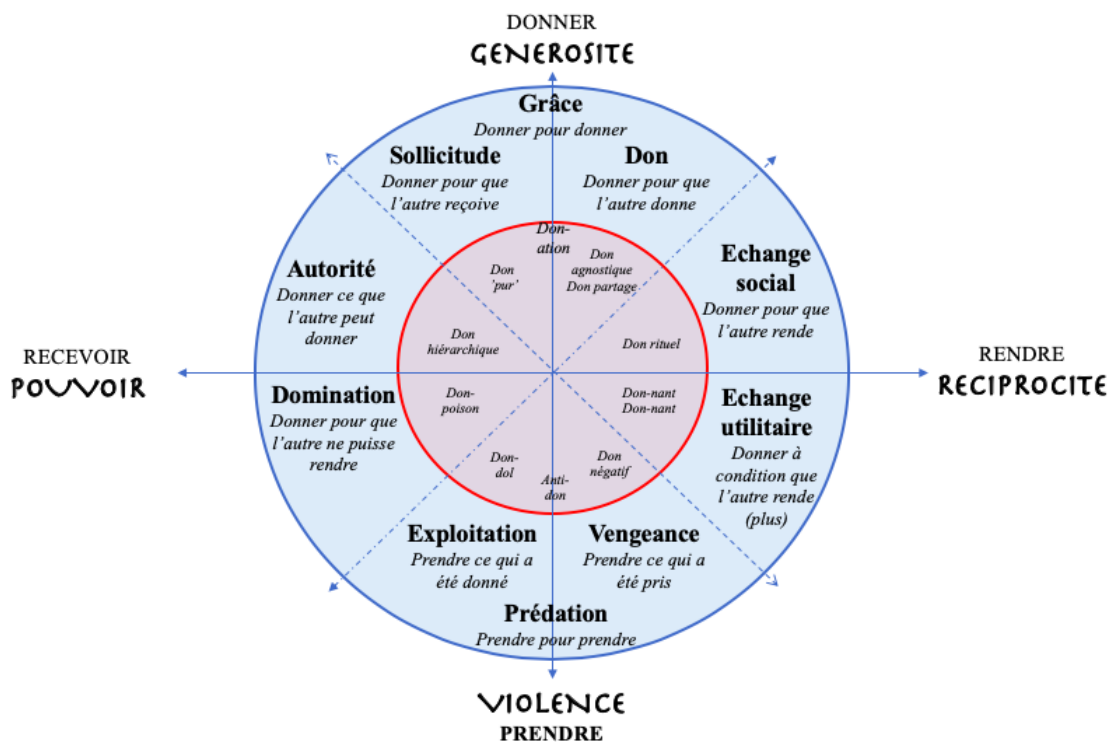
DONNER
GENEROSITE

Grâce
Donner pour donner

Sollicitude
Donner pour que l'autre reçoive

Don
Donner pour que l'autre donne

Autorité
Donner ce que l'autre peut donner

Echange social
Donner pour que l'autre rende

Don-ation

Don 'pur'

Don agnostique Don partage

Don hiérarchique

Don rituel

RECEVOIR
POUVOIR

RENDRE
RECIPROCITE

Domination
Donner pour que l'autre ne puisse rendre

Don-poison

Don-nant Don-nant

Echange utilitaire
Donner à condition que l'autre rende (plus)

Don-dol

Anti-don

Don négatif

Exploitation
Prendre ce qui a été donné

Vengeance
Prendre ce qui a été pris

Prédation
Prendre pour prendre

VIOLENCE
PRENDRE